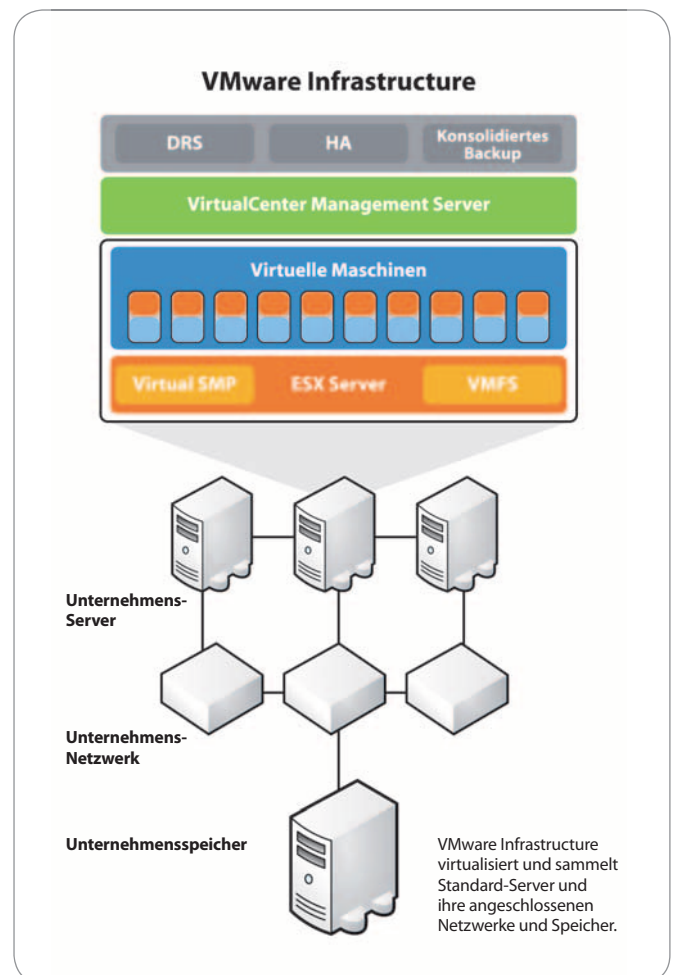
VMware Infrastructure

DRS

HA

Konsolidiertes Backup

VirtualCenter Management Server

Virtuelle Maschinen

Virtual SMP

ESX Server

VMFS

Unternehmens-Server

Unternehmens-Netzwerk

Unternehmensspeicher

VMware Infrastructure virtualisiert und sammelt Standard-Server und ihre angeschlossenen Netzwerke und Speicher.